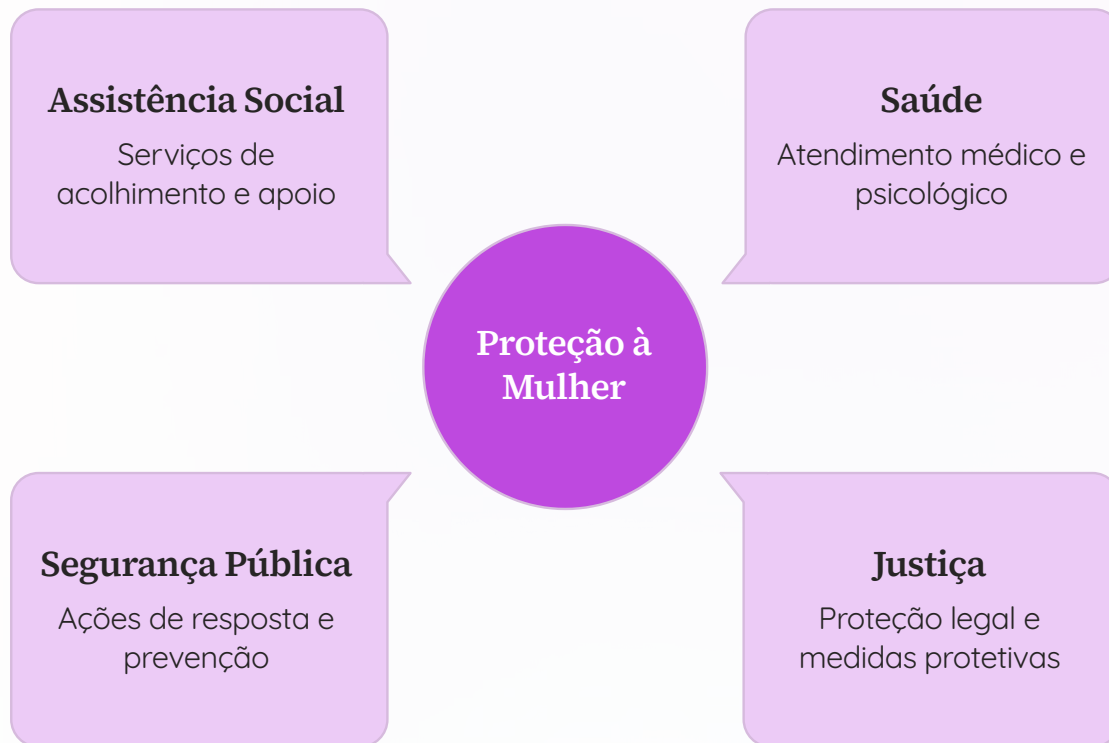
Assistência Social
Serviços de acolhimento e apoio

Saúde
Atendimento médico e psicológico

Proteção à Mulher

Segurança Pública
Ações de resposta e prevenção

Justiça
Proteção legal e medidas protetivas